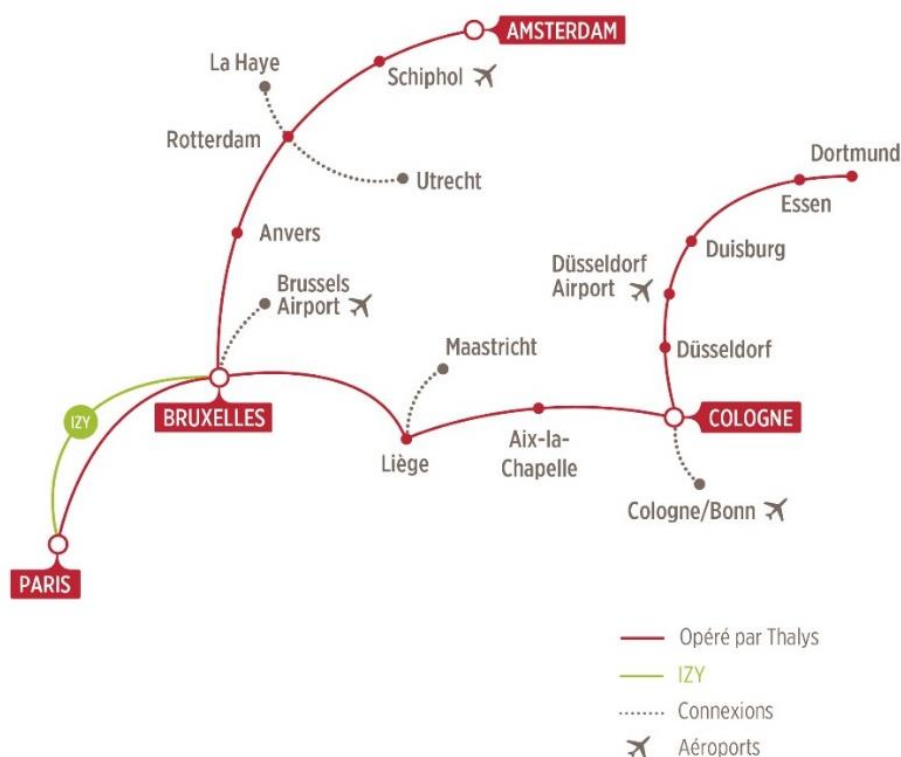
AMSTERDAM
La Haye
Schiphol
Rotterdam
Utrecht
Dortmund
Essen
Anvers
Duisburg
Düsseldorf Airport
Brussels Airport
Maastricht
Düsseldorf
IZY
BRUXELLES
COLOGNE
Liège
Aix-la-Chapelle
Cologne/Bonn
PARIS

Opéré par Thalys
IZY
Connexions
Aéroports